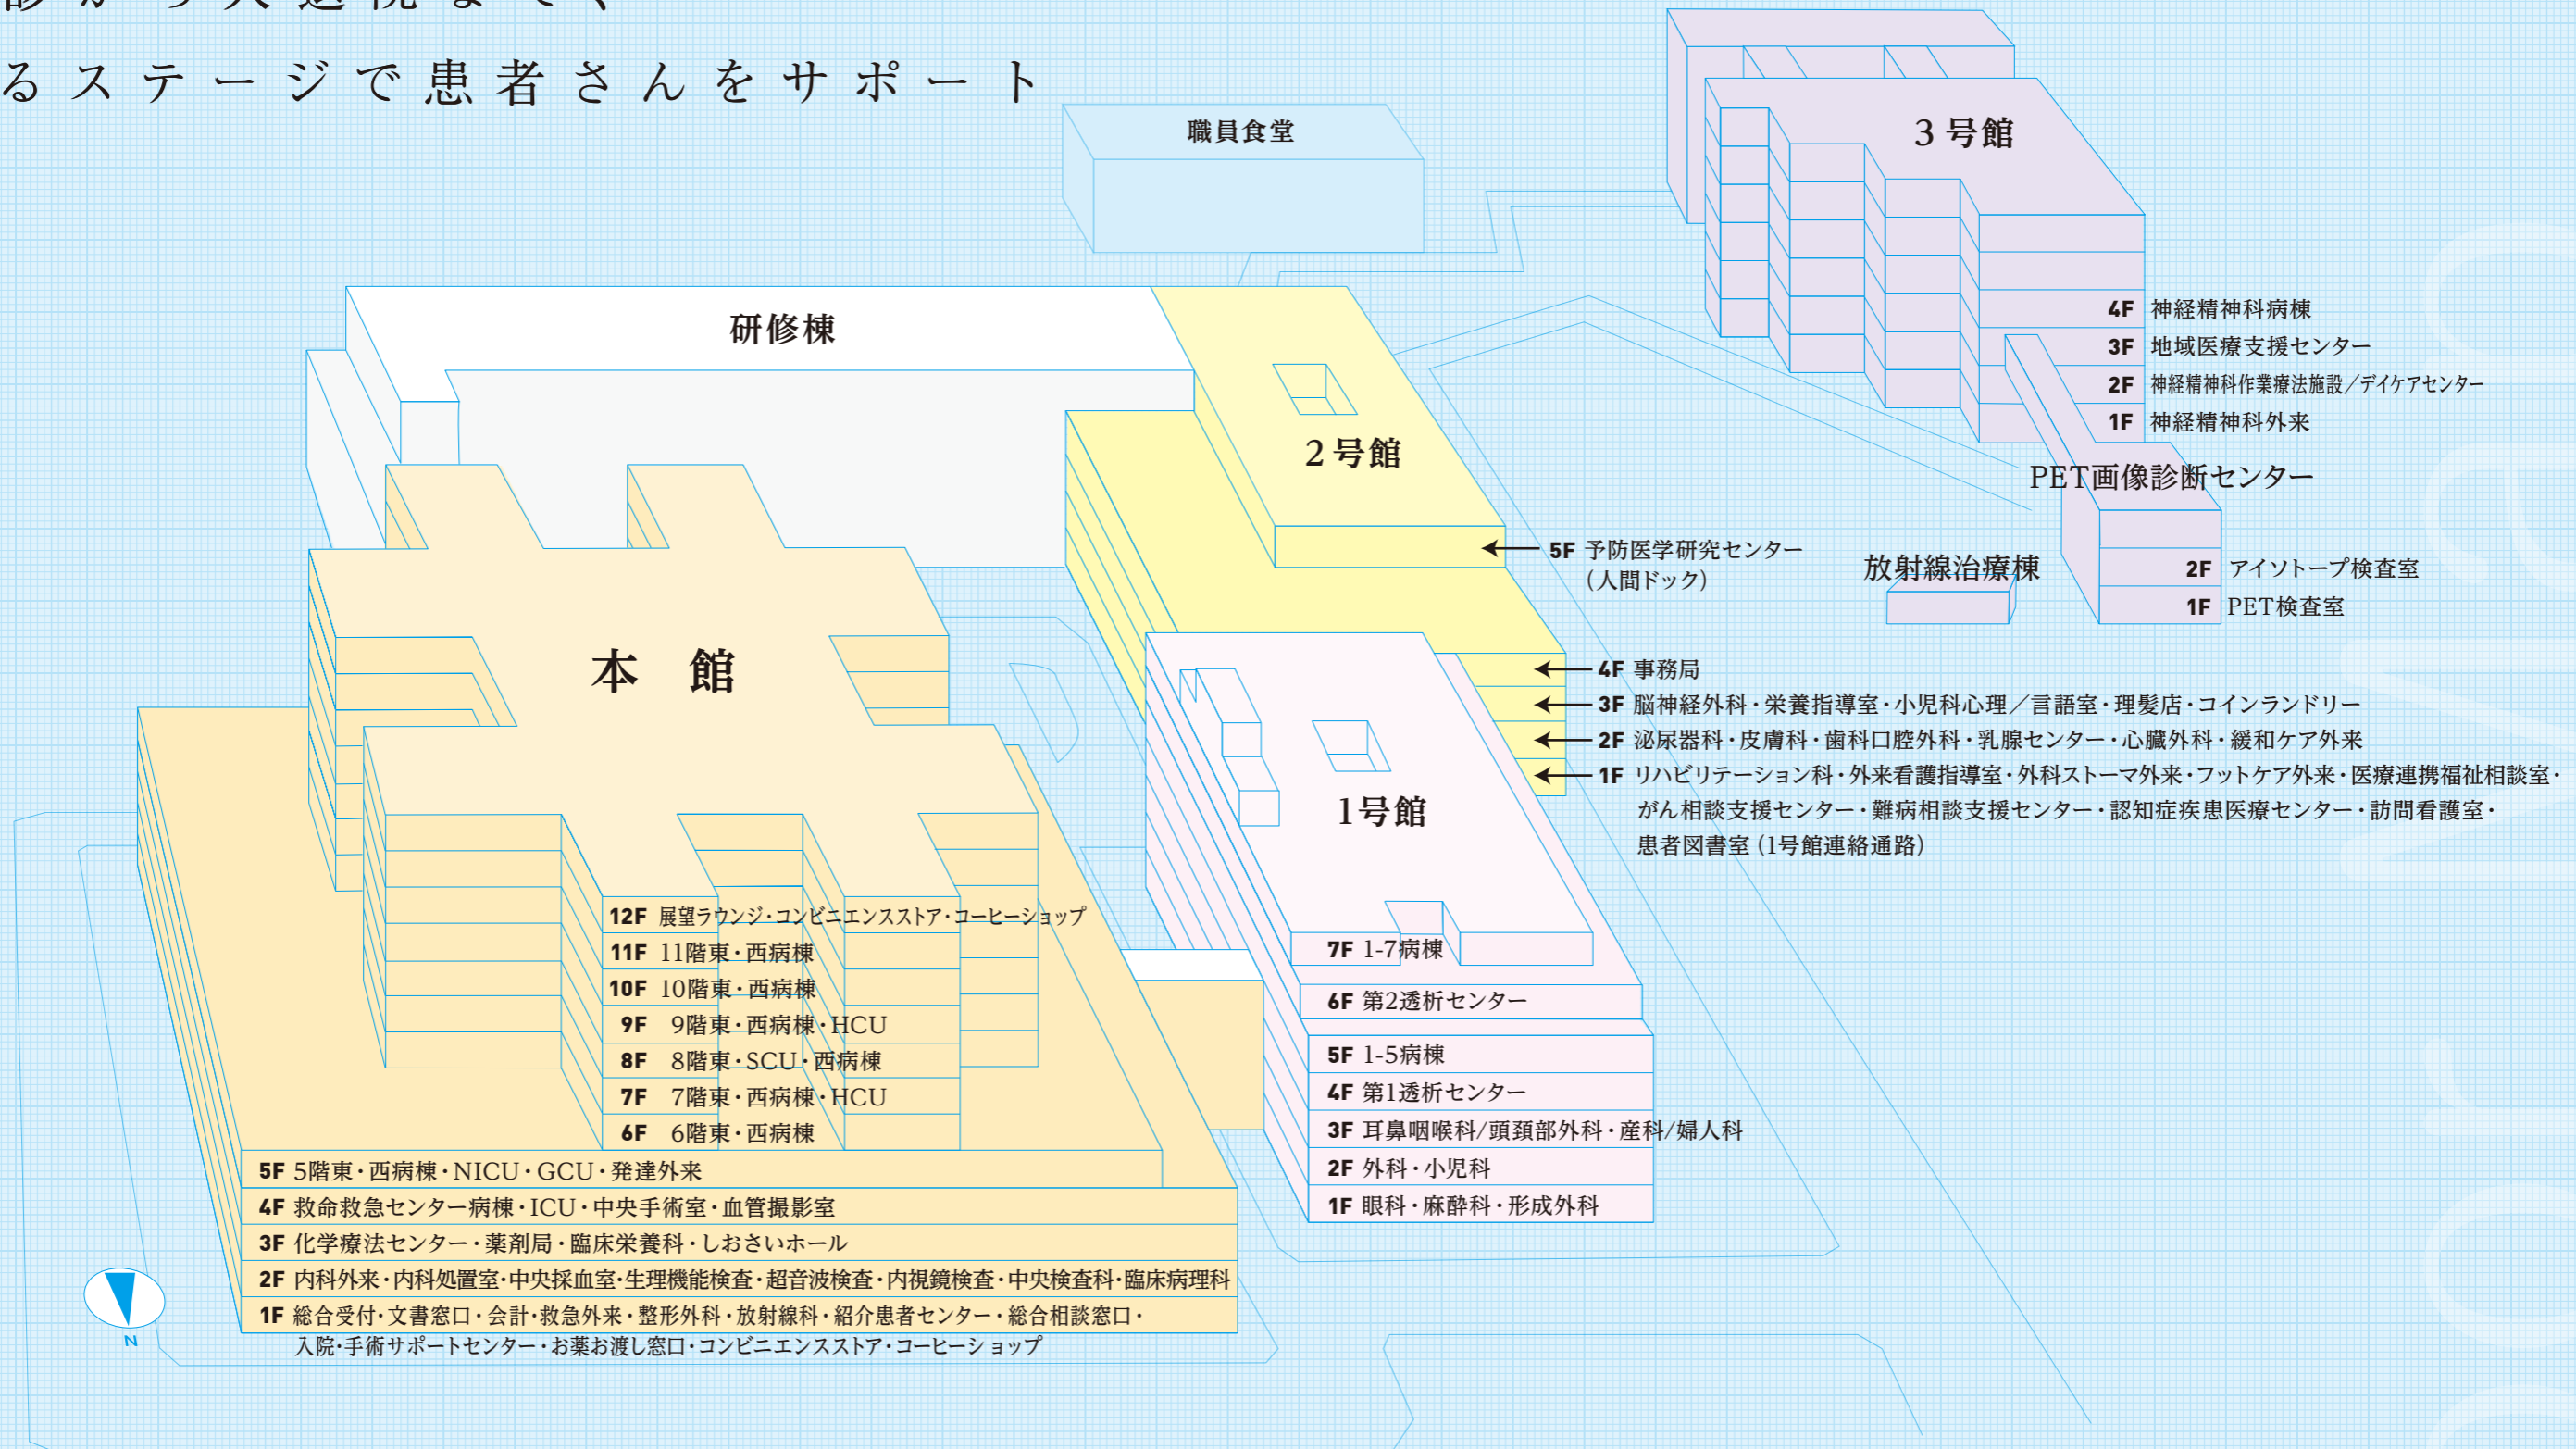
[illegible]

るステージで患者さんをサポート

職員食堂

3号館

4F 神経精神科病棟
3F 地域医療支援センター
2F 神経精神科作業療法施設／デイケアセンター
1F 神経精神科外来

研修棟

2号館

PET画像診断センター

5F 予防医学研究センター（人間ドック）

放射線治療棟

2F アイソトープ検査室
1F PET検査室

本　館

4F 事務局
3F 脳神経外科・栄養指導室・小児科心理／言語室・理髪店・コインランドリー
2F 泌尿器科・皮膚科・歯科口腔外科・乳腺センター・心臓外科・緩和ケア外来
1F リハビリテーション科・外来看護指導室・外科ストーマ外来・フットケア外来・医療連携福祉相談室・がん相談支援センター・難病相談支援センター・認知症疾患医療センター・訪問看護室・患者図書室（1号館連絡通路）

1号館

12F 展望ラウンジ・コンビニエンスストア・コーヒーショップ
11F 11階東・西病棟
10F 10階東・西病棟
9F 9階東・西病棟・HCU
8F 8階東・SCU・西病棟
7F 7階東・西病棟・HCU
6F 6階東・西病棟

7F 1-7病棟
6F 第2透析センター
5F 1-5病棟
4F 第1透析センター
3F 耳鼻咽喉科/頭頸部外科・産科/婦人科
2F 外科・小児科
1F 眼科・麻酔科・形成外科

5F 5階東・西病棟・NICU・GCU・発達外来
4F 救命救急センター病棟・ICU・中央手術室・血管撮影室
3F 化学療法センター・薬剤局・臨床栄養科・しおさいホール
2F 内科外来・内科処置室・中央採血室・生理機能検査・超音波検査・内視鏡検査・中央検査科・臨床病理科
1F 総合受付・文書窓口・会計・救急外来・整形外科・放射線科・紹介患者センター・総合相談窓口・入院・手術サポートセンター・お薬お渡し窓口・コンビニエンスストア・コーヒーショップ

N